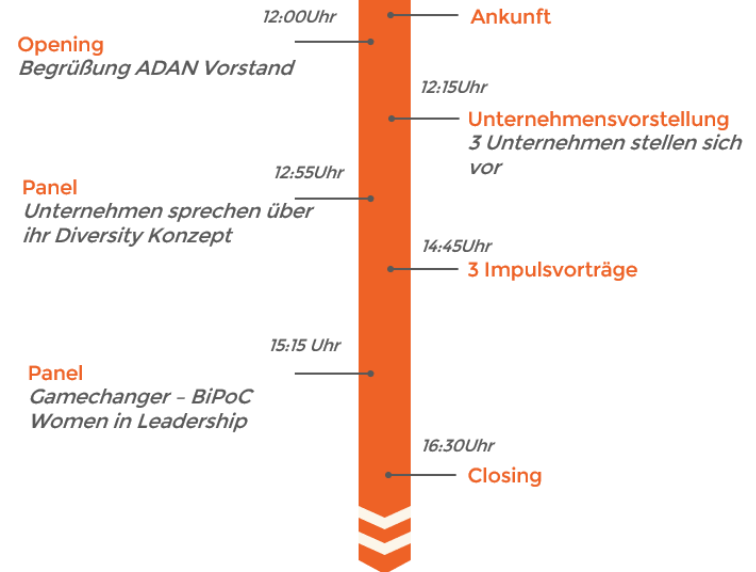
12:00Uhr

Ankunft

Opening
Begrüßung ADAN Vorstand

12:15Uhr

Unternehmensvorstellung
3 Unternehmen stellen sich vor

12:55Uhr

Panel
Unternehmen sprechen über ihr Diversity Konzept

14:45Uhr

3 Impulsvorträge

15:15 Uhr

Panel
Gamechanger – BiPoC Women in Leadership

16:30Uhr

Closing